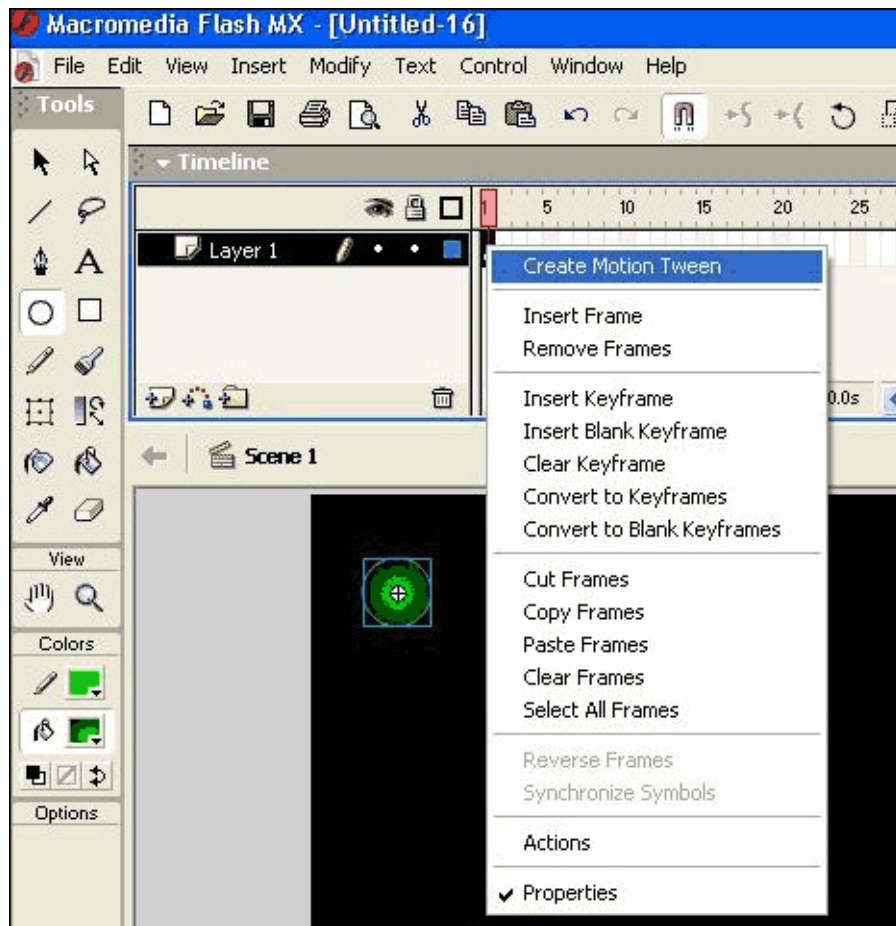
Macromedia Flash MX - [Untitled-16]

File Edit View Insert Modify Text Control Window Help

Tools

Timeline

1 5 10 15 20 25

Layer 1

0.0s

Scene 1

View

Colors

Options

Create Motion Tween

Insert Frame
Remove Frames

Insert Keyframe
Insert Blank Keyframe
Clear Keyframe
Convert to Keyframes
Convert to Blank Keyframes

Cut Frames
Copy Frames
Paste Frames
Clear Frames
Select All Frames

Reverse Frames
Synchronize Symbols

Actions

✔ Properties